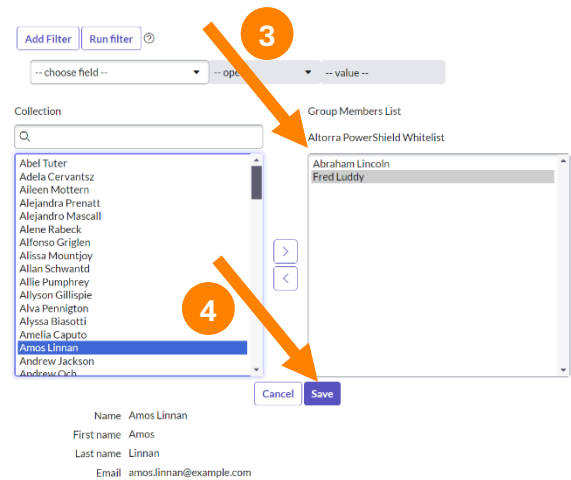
Add Filter Run filter ?

-- choose field -- -- ope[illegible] -- value --

3

Collection

Group Members List

Altorra PowerShield Whitelist

Abel Tuter
Adela Cervantsz
Aileen Mottern
Alejandra Prenatt
Alejandro Mascall
Alene Rabeck
Alfonso Griglen
Alissa Mountjoy
Allan Schwantd
Allie Pumphrey
Allyson Gillispie
Alva Pennigton
Alyssa Biasotti
Amelia Caputo
Amos Linnan
Andrew Jackson
Andrew Och

Abraham Lincoln
Fred Luddy

>
<

4

Cancel Save

Name Amos Linnan
First name Amos
Last name Linnan
Email amos.linnan@example.com